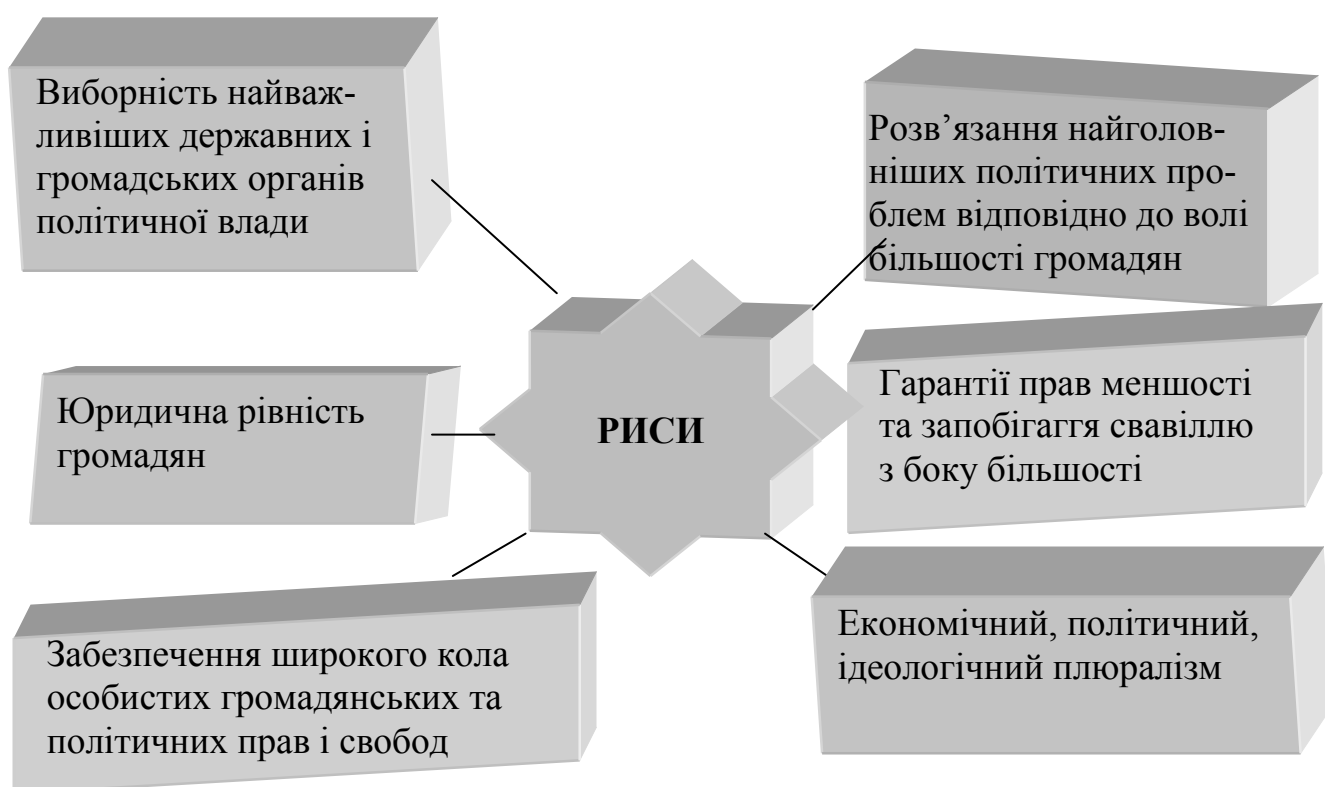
Виборність найважливіших державних і громадських органів політичної влади

Розв’язання найголовніших політичних проблем відповідно до волі більшості громадян

РИСИ

Юридична рівність громадян

Гарантії прав меншості та запобігаггя свавіллю з боку більшості

Забезпечення широкого кола особистих громадянських та політичних прав і свобод

Економічний, політичний, ідеологічний плюралізм